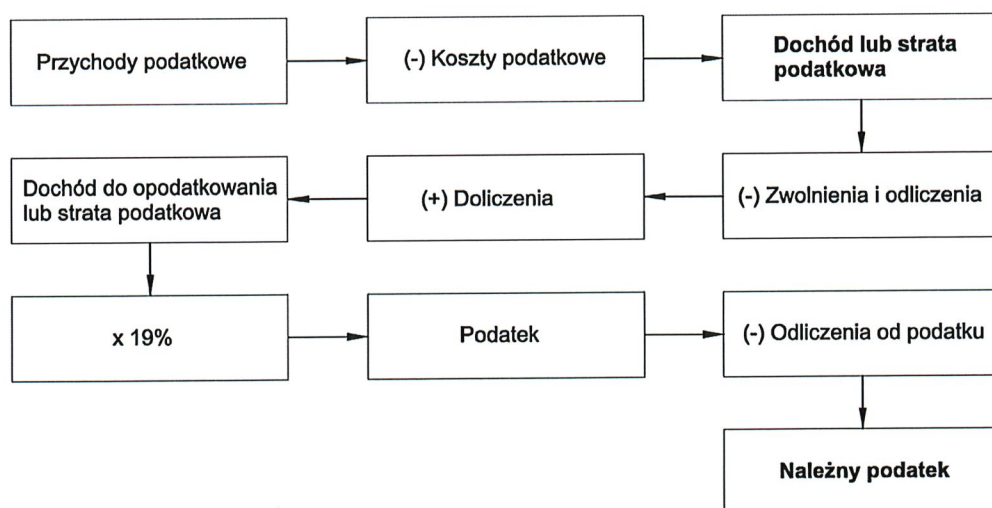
Przychody podatkowe

(-) Koszty podatkowe

Dochód lub strata podatkowa

(-) Zwolnienia i odliczenia

(+) Doliczenia

Dochód do opodatkowania lub strata podatkowa

x 19%

Podatek

(-) Odliczenia od podatku

Należny podatek